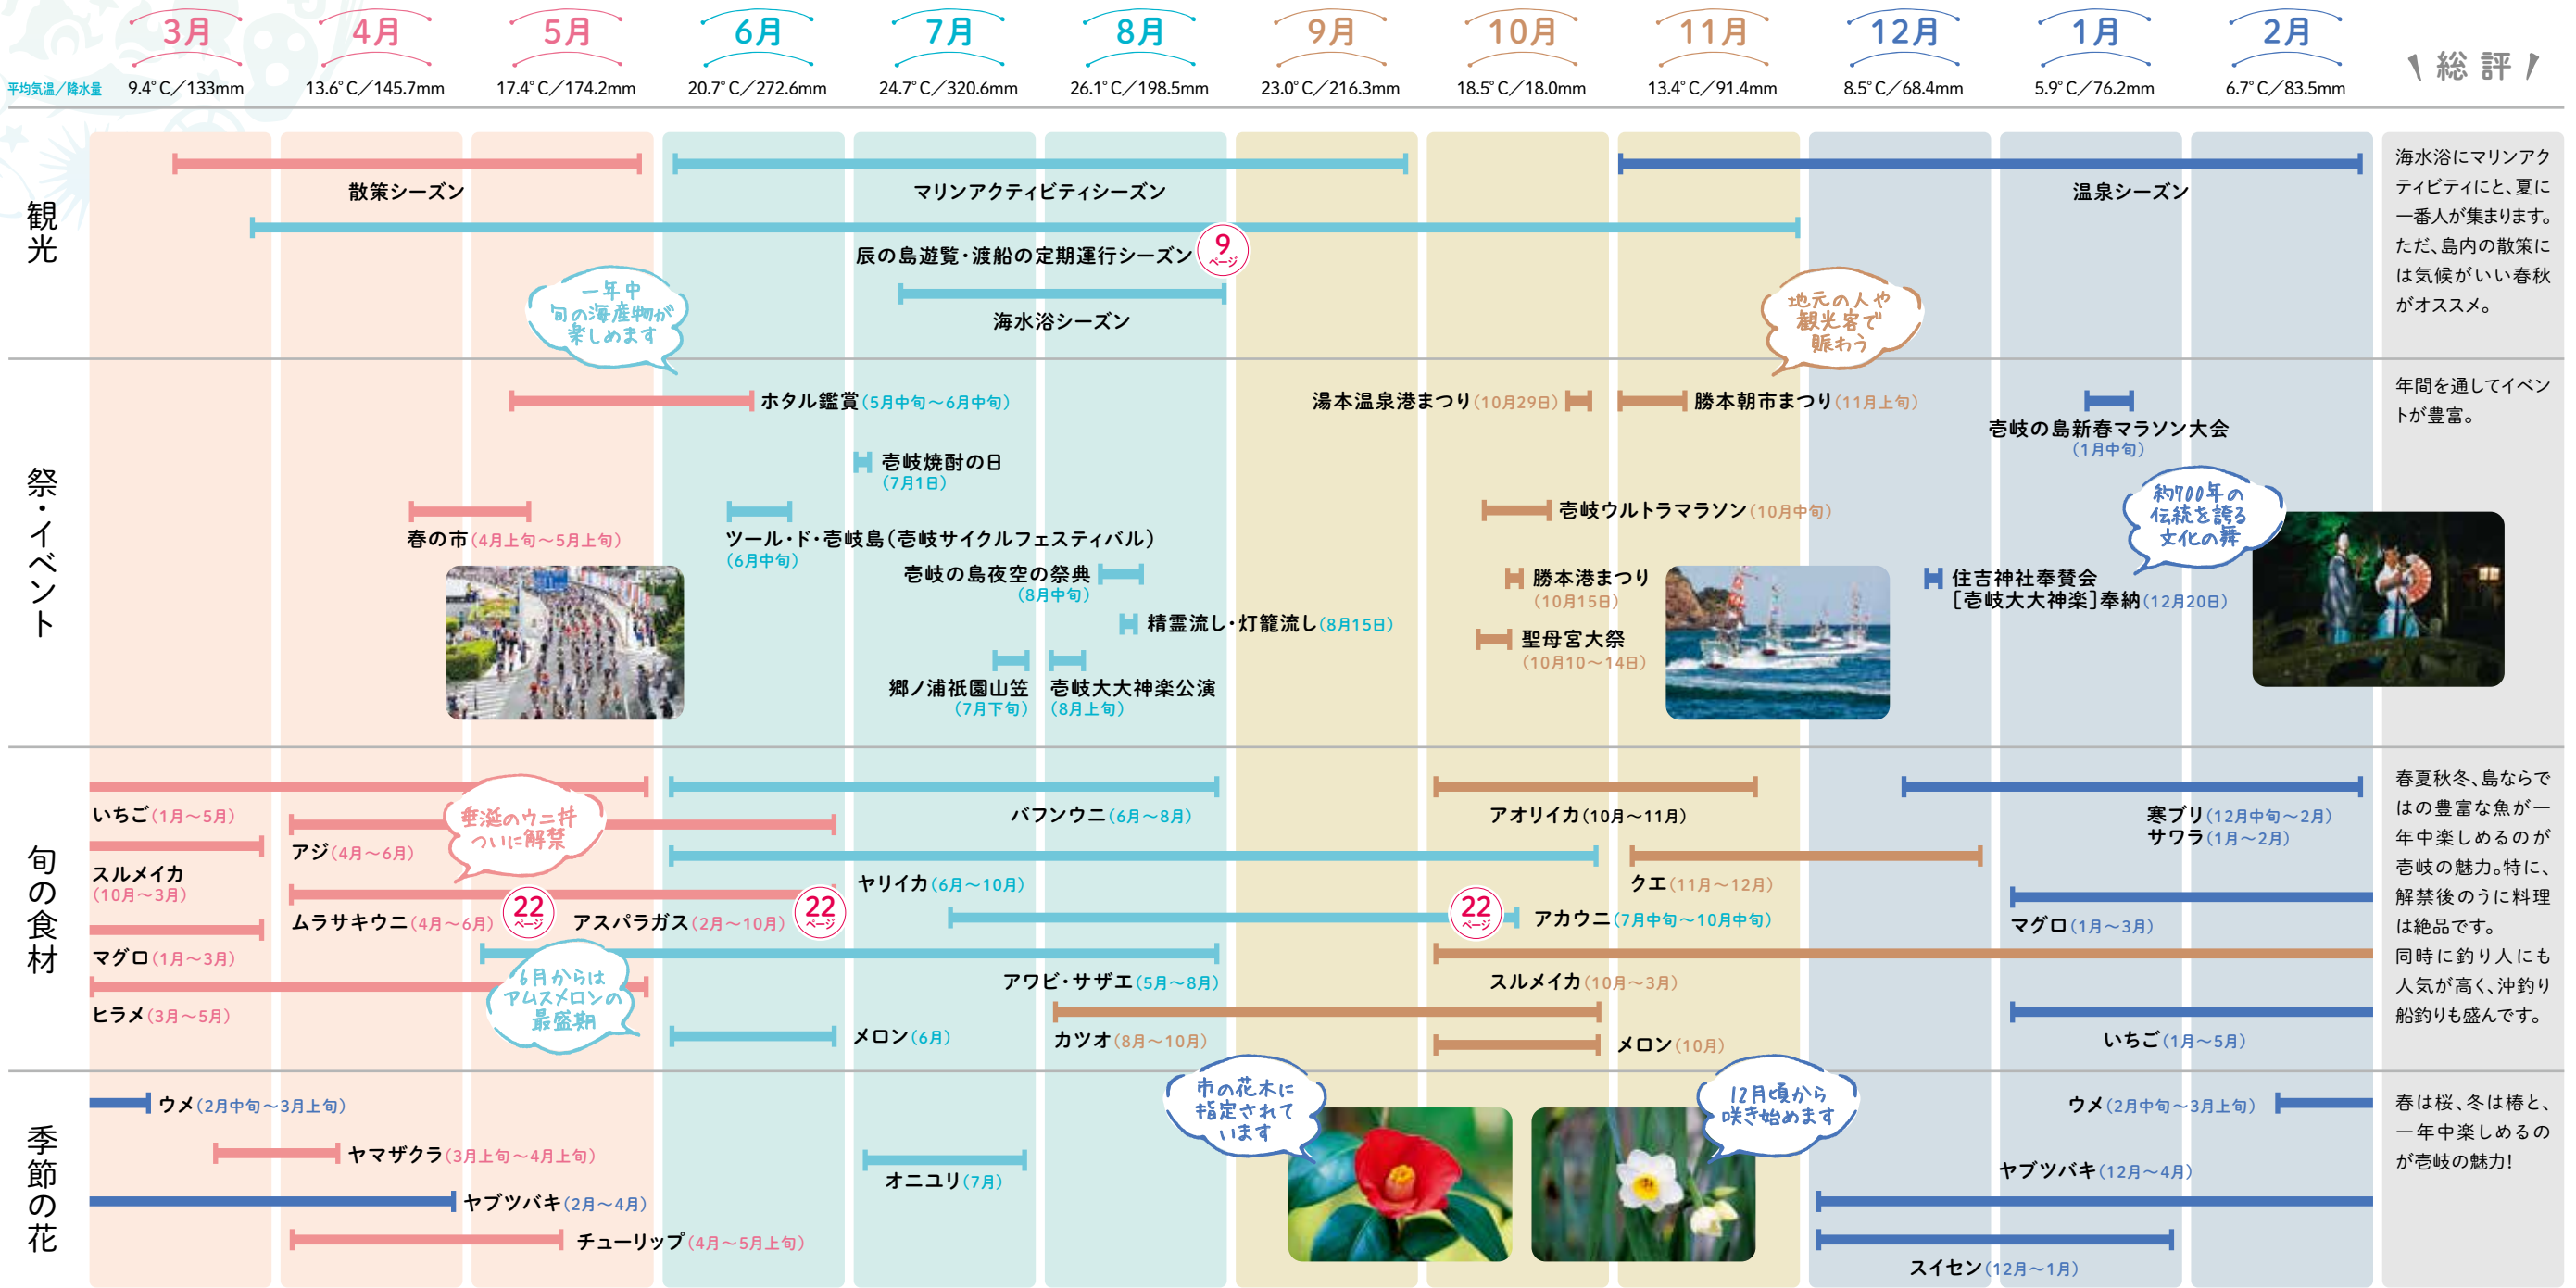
平均気温／降水量

| 3月 | 4月 | 5月 | 6月 | 7月 | 8月 | 9月 | 10月 | 11月 | 12月 | 1月 | 2月 | 総評 |
|---|---|---|---|---|---|---|---|---|---|---|---|---|
| 9.4°C／133mm | 13.6°C／145.7mm | 17.4°C／174.2mm | 20.7°C／272.6mm | 24.7°C／320.6mm | 26.1°C／198.5mm | 23.0°C／216.3mm | 18.5°C／18.0mm | 13.4°C／91.4mm | 8.5°C／68.4mm | 5.9°C／76.2mm | 6.7°C／83.5mm | |

観光

散策シーズン
マリンアクティビティシーズン
温泉シーズン
辰の島遊覧・渡船の定期運行シーズン 9ページ
海水浴シーズン
一年中旬の海産物が楽しめます
地元の人や観光客で賑わう

海水浴にマリンアクティビティにと、夏に一番人が集まります。ただ、島内の散策には気候がいい春秋がオススメ。

祭・イベント

ホタル鑑賞(5月中旬～6月中旬)
湯本温泉港まつり(10月29日)
勝本朝市まつり(11月上旬)
壱岐の島新春マラソン大会(1月中旬)
壱岐焼酎の日(7月1日)
春の市(4月上旬～5月上旬)
ツール・ド・壱岐島(壱岐サイクルフェスティバル)(6月中旬)
壱岐ウルトラマラソン(10月中旬)
約700年の伝統を誇る文化の舞
壱岐の島夜空の祭典(8月中旬)
勝本港まつり(10月15日)
住吉神社奉賛会［壱岐大大神楽］奉納(12月20日)
精霊流し・灯籠流し(8月15日)
聖母宮大祭(10月10～14日)
郷ノ浦祇園山笠(7月下旬)
壱岐大大神楽公演(8月上旬)

年間を通してイベントが豊富。

旬の食材

いちご(1月～5月)
垂涎のウニ丼ついに解禁
バフンウニ(6月～8月)
アオリイカ(10月～11月)
寒ブリ(12月中旬～2月)
サワラ(1月～2月)
アジ(4月～6月)
スルメイカ(10月～3月)
ヤリイカ(6月～10月)
クエ(11月～12月)
ムラサキウニ(4月～6月) 22ページ
アスパラガス(2月～10月) 22ページ
22ページ アカウニ(7月中旬～10月中旬)
マグロ(1月～3月)
マグロ(1月～3月)
6月からはアムスメロンの最盛期
アワビ・サザエ(5月～8月)
スルメイカ(10月～3月)
ヒラメ(3月～5月)
メロン(6月)
カツオ(8月～10月)
メロン(10月)
いちご(1月～5月)

春夏秋冬、島ならではの豊富な魚が一年中楽しめるのが壱岐の魅力。特に、解禁後のうに料理は絶品です。同時に釣り人にも人気が高く、沖釣り船釣りも盛んです。

季節の花

ウメ(2月中旬～3月上旬)
市の花木に指定されています
12月頃から咲き始めます
ウメ(2月中旬～3月上旬)
ヤマザクラ(3月上旬～4月上旬)
オニユリ(7月)
ヤブツバキ(12月～4月)
ヤブツバキ(2月～4月)
チューリップ(4月～5月上旬)
スイセン(12月～1月)

春は桜、冬は椿と、一年中楽しめるのが壱岐の魅力!